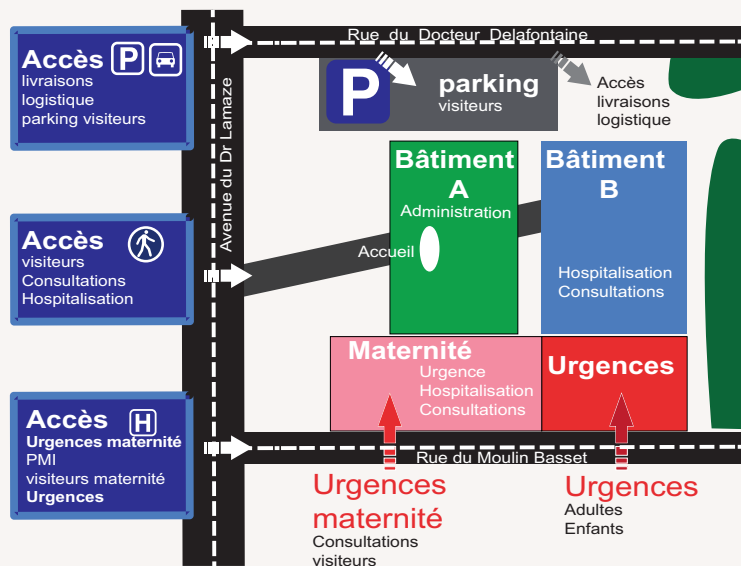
Accès
livraisons
logistique
parking visiteurs

Accès
visiteurs
Consultations
Hospitalisation

Accès
Urgences maternité
PMI
visiteurs maternité
Urgences

Avenue du Dr Lamaze

Rue du Docteur Delafontaine

parking
visiteurs

Accès
livraisons
logistique

Bâtiment
A
Administration

Accueil

Bâtiment
B

Hospitalisation
Consultations

Maternité
Urgence
Hospitalisation
Consultations

Urgences

Rue du Moulin Basset

Urgences
maternité
Consultations
visiteurs

Urgences
Adultes
Enfants